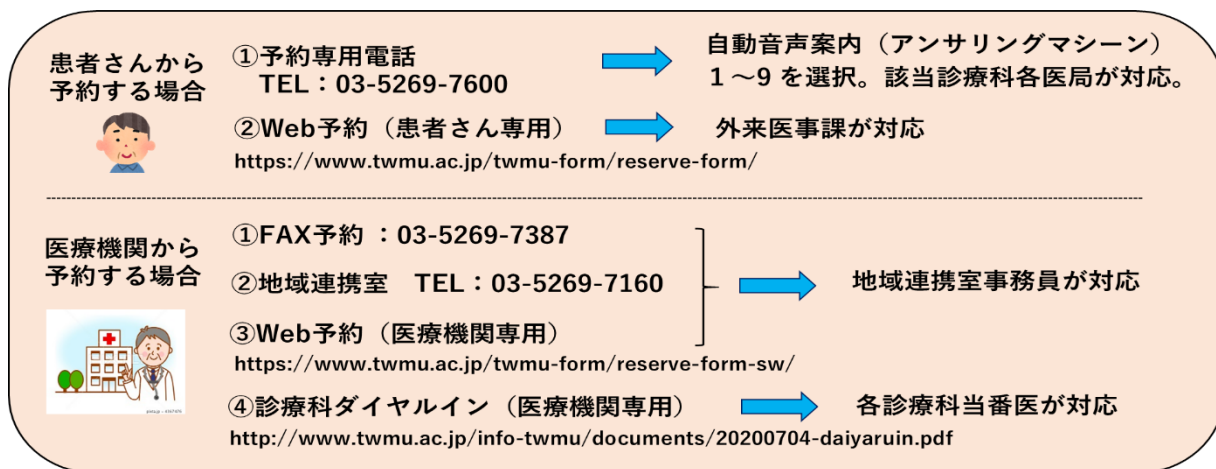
患者さんから予約する場合

①予約専用電話
TEL：03-5269-7600

自動音声案内（アンサリングマシーン）
１～9 を選択。該当診療科各医局が対応。

②Web予約（患者さん専用）

外来医事課が対応

https://www.twmu.ac.jp/twmu-form/reserve-form/

医療機関から予約する場合

①FAX予約 ：03-5269-7387

②地域連携室　TEL：03-5269-7160

③Web予約（医療機関専用）

地域連携室事務員が対応

https://www.twmu.ac.jp/twmu-form/reserve-form-sw/

④診療科ダイヤルイン（医療機関専用）

各診療科当番医が対応

http://www.twmu.ac.jp/info-twmu/documents/20200704-daiyaruin.pdf